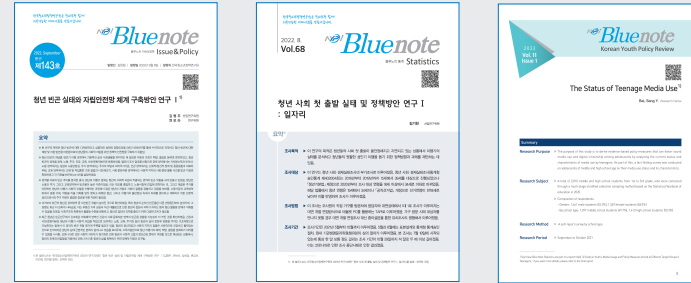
Bluenote
Issue&Policy
2021 September
제143호
청년 빈곤 실태와 자립안전망 체계 구축방안 연구 Ⅰ
요약

Bluenote
Statistics
2022. 8.
Vol.68
청년 사회 첫 출발 실태 및 정책방안 연구 Ⅰ
: 일자리
조사목적
조사대상
조사방법
조사기간

2022
Vol. 11
Issue 1
Bluenote
Korean Youth Policy Review
The Status of Teenage Media Use
Bae, Sang Yi
Summary
Research Purpose
Research Subject
Research Method
Research Period